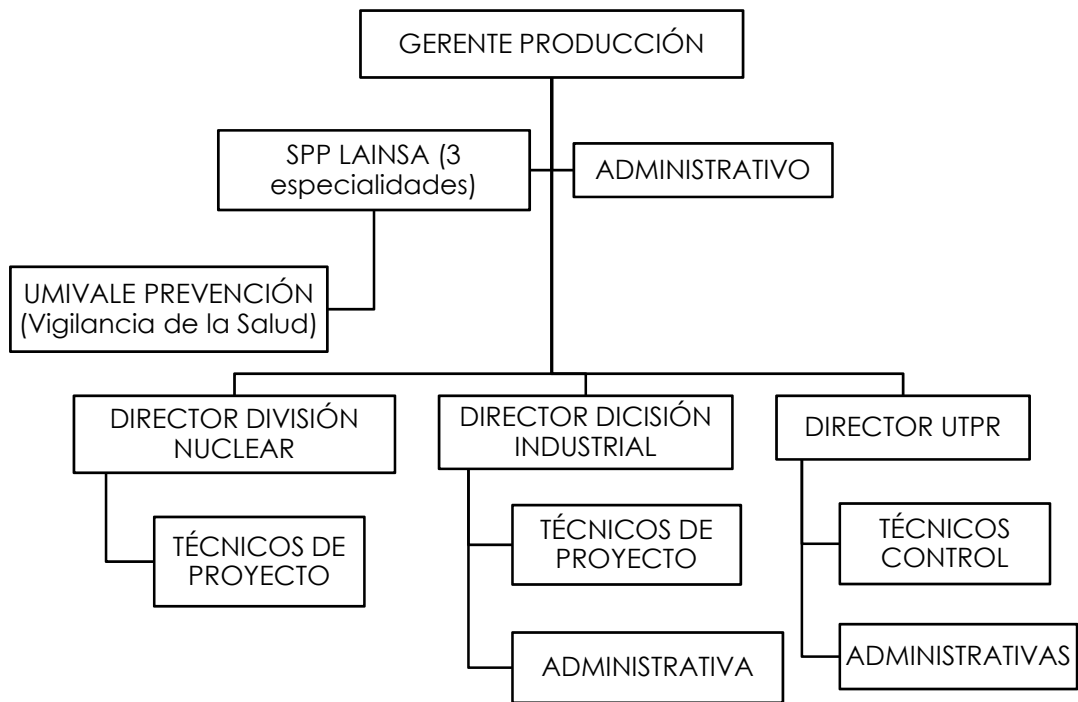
GERENTE PRODUCCIÓN

SPP LAINSA (3 especialidades)

ADMINISTRATIVO

UMIVALE PREVENCIÓN (Vigilancia de la Salud)

DIRECTOR DIVISIÓN NUCLEAR

TÉCNICOS DE PROYECTO

DIRECTOR DICISIÓN INDUSTRIAL

TÉCNICOS DE PROYECTO

ADMINISTRATIVA

DIRECTOR UTPR

TÉCNICOS CONTROL

ADMINISTRATIVAS